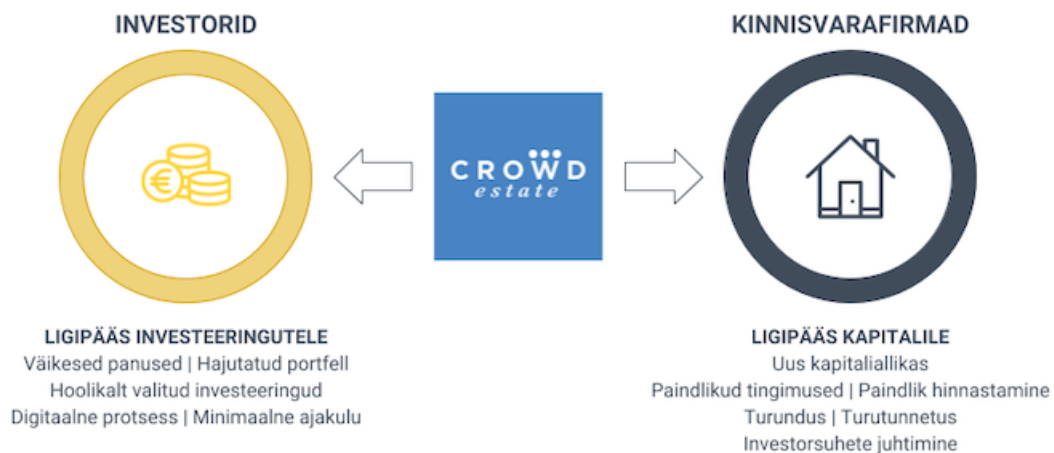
INVESTORID

CROWD
estate

KINNISVARAFIRMAD

LIGIPÄÄS INVESTEERINGUTELE
Väikesed panused | Hajutatud portfell
Hoolikalt valitud investeeringud
Digitaalne protsess | Minimaalne ajakulu

LIGIPÄÄS KAPITALILE
Uus kapitaliallikas
Paindlikud tingimused | Paindlik hinnastamine
Turundus | Turutunnetus
Investorsuhete juhtimine